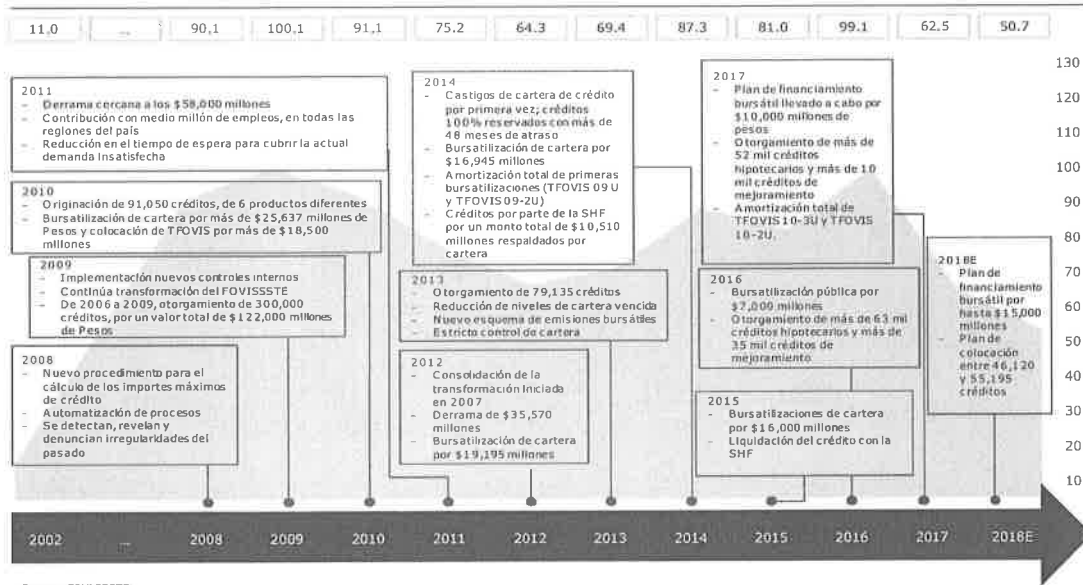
11.0 | ... | 90,1 | 100,1 | 91,1 | 75.2 | 64.3 | 69.4 | 87.3 | 81.0 | 99.1 | 62.5 | 50.7

130
120
110
100
90
80
70
60
50
40
30
20
10

2011
- Derrama cercana a los $58,000 millones
- Contribución con medio millón de empleos, en todas las regiones del país
- Reducción en el tiempo de espera para cubrir la actual demanda insatisfecha

2010
- Originación de 91,050 créditos, de 6 productos diferentes
- Bursatilización de cartera por más de $25,637 millones de Pesos y colocación de TFOVIS por más de $18,500 millones

2009
- Implementación nuevos controles internos
- Continúa transformación del FOVISSSTE
- De 2006 a 2009, otorgamiento de 300,000 créditos, por un valor total de $122,000 millones de Pesos

2008
- Nuevo procedimiento para el cálculo de los importes máximos de crédito
- Automatización de procesos
- Se detectan, revelan y denuncian irregularidades del pasado

2014
- Castigos de cartera de crédito por primera vez; créditos 100% reservados con más de 48 meses de atraso
- Bursatilización de cartera por $16,945 millones
- Amortización total de primeras bursatilizaciones (TFOVIS 09 U y TFOVIS 09-2U)
- Créditos por parte de la SHF por un monto total de $10,510 millones respaldados por cartera

2013
- Otorgamiento de 79,135 créditos
- Reducción de niveles de cartera vencida
- Nuevo esquema de emisiones bursátiles
- Estricto control de cartera

2012
- Consolidación de la transformación iniciada en 2007
- Derrama de $35,570 millones
- Bursatilización de cartera por $19,195 millones

2017
- Plan de financiamiento bursátil llevado a cabo por $10,000 millones de pesos
- Otorgamiento de más de 52 mil créditos hipotecarios y más de 10 mil créditos de mejoramiento
- Amortización total de TFOVIS 10-3U y TFOVIS 10-2U.

2016
- Bursatilización pública por $7,000 millones
- Otorgamiento de más de 63 mil créditos hipotecarios y más de 35 mil créditos de mejoramiento

2015
- Bursatilizaciones de cartera por $16,000 millones
- Liquidación del crédito con la SHF

2018E
- Plan de financiamiento bursátil por hasta $15,000 millones
- Plan de colocación entre 46,120 y 55,195 créditos

2002 | ... | 2008 | 2009 | 2010 | 2011 | 2012 | 2013 | 2014 | 2015 | 2016 | 2017 | 2018E

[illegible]